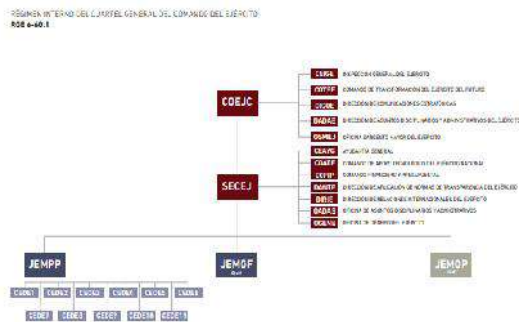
RÉGIMEN INTERNO DEL CUARTEL GENERAL DEL COMANDO DEL EJÉRCITO
RGE e-60.1

COEJC

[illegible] INSPECCIÓN GENERAL DEL EJÉRCITO
COTEF COMANDO DE TRANSFORMACIÓN DEL EJÉRCITO DEL FUTURO
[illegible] DIRECCIÓN DE COMUNICACIONES ESTRATÉGICAS
DADAE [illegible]
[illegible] OFICINA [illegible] DEL EJÉRCITO

SECEJ

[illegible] AYUDANTÍA GENERAL
COAEF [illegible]
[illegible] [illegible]
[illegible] DIRECCIÓN DE APLICACIÓN DE NORMAS DE TRANSPARENCIA DEL EJÉRCITO
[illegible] DIRECCIÓN DE RELACIONES INTERNACIONALES DEL EJÉRCITO
DADAE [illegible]
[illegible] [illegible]

JEMPP

JEMOF

JEMOP

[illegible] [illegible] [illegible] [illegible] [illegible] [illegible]
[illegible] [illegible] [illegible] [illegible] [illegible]